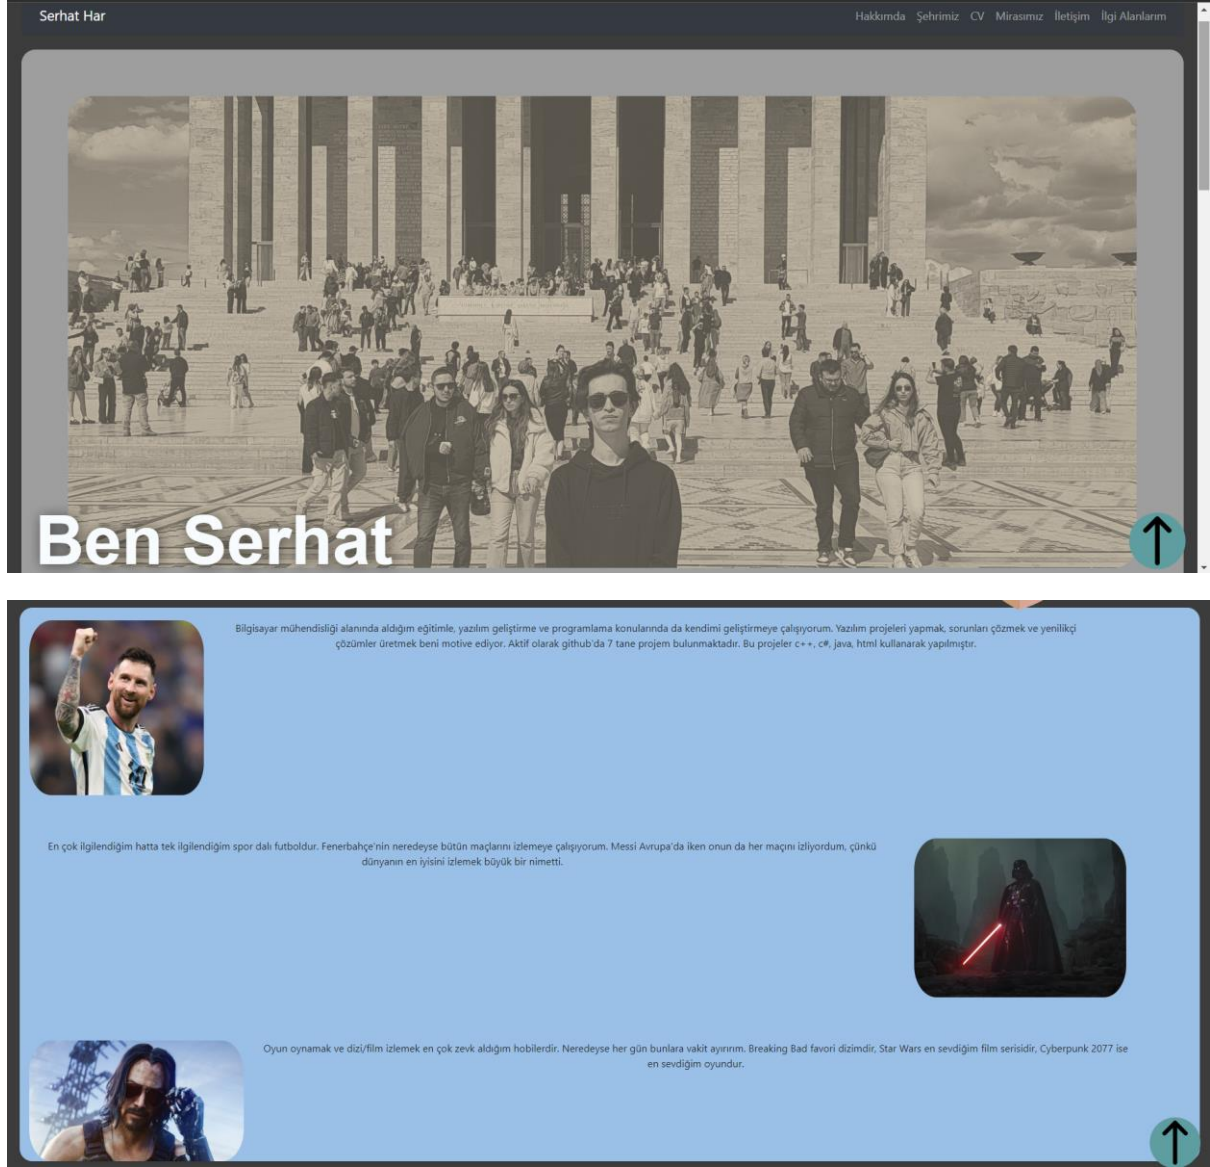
Serhat Har

Hakkımda Şehrimiz CV Mirasımız İletişim İlgi Alanlarım

Ben Serhat

Bilgisayar mühendisliği alanında aldığım eğitimle, yazılım geliştirme ve programlama konularında da kendimi geliştirmeye çalışıyorum. Yazılım projeleri yapmak, sorunları çözmek ve yenilikçi çözümler üretmek beni motive ediyor. Aktif olarak github'da 7 tane projem bulunmaktadır. Bu projeler c++, c#, java, html kullanarak yapılmıştır.

En çok ilgilendiğim hatta tek ilgilendiğim spor dalı futboldur. Fenerbahçe'nin neredeyse bütün maçlarını izlemeye çalışıyorum. Messi Avrupa'da iken onun da her maçını izliyordum, çünkü dünyanın en iyisini izlemek büyük bir nimetti.

Oyun oynamak ve dizi/film izlemek en çok zevk aldığım hobilerdir. Neredeyse her gün bunlara vakit ayırırım. Breaking Bad favori dizimdir, Star Wars en sevdiğim film serisidir, Cyberpunk 2077 ise en sevdiğim oyundur.